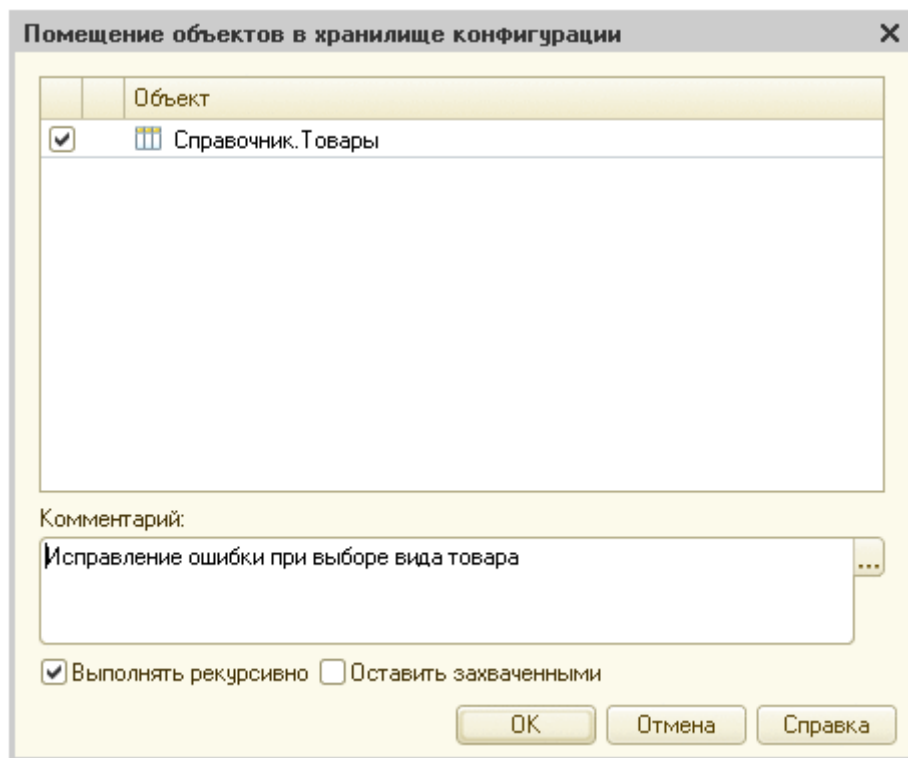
Помещение объектов в хранилище конфигурации

×

| | | Объект |
|---|---|---|
| ☑ | | Справочник.Товары |

Комментарий:

Исправление ошибки при выборе вида товара

...

☑ Выполнять рекурсивно ☐ Оставить захваченными

OK Отмена Справка